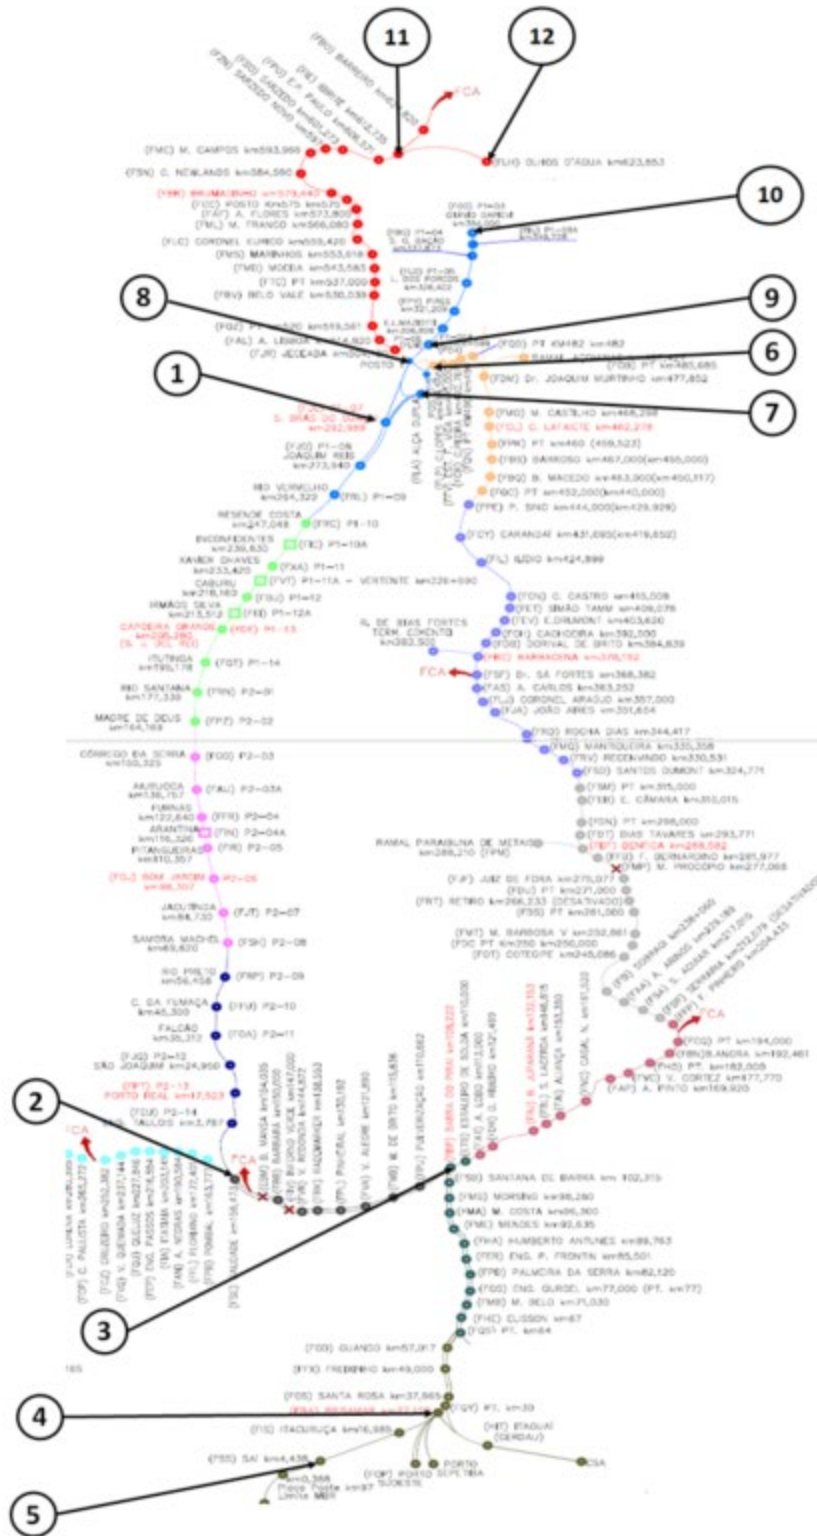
11

12

FCA

(FMC) M. CAMPOS km593,966

(FSN) C. NOGUEIRA km584,560

(FLH) OLHOS D'AGUA km623,853

10

(FBM) BRUMADINHO km579,440

(FCC) POSTO km575

(FAF) A. FLORES km573,800

(FML) M. FRANCO km566,080

(FLC) CORONEL EURICO km559,420

(FMS) MARINHOS km553,618

(FMB) MOEDA km543,585

(FTC) PT km537,000

(FBV) BELO VALE km530,039

8

9

(FAL) A. LEMOS

(FJR) JECEABA

POSTO

6

(FDM) Dr. JOAQUIM MURTINHO km477,852

1

7

(FMQ) M. CASTELO km468,298

(FCL) C. LAFAIETE km462,278

(FPN) PT km460

(FBS) BARROSO km467,000

(FBQ) B. MACEDO km463,000

(FQC) PT km452,000

(FPE) P. SINO km444,000

JOAQUIM REIS km273,940

RIO VERMELHO km264,322

(FRL) P1-09

RESENDE COSTA km247,048

(FRC) P1-10

INCONFIDENTES km239,830

(FIC) P1-10A

(FCY) CARANDAI km437,093

(FIL) ILIDIO km424,899

XAVIER CHAVES km233,420

(FXA) P1-11

(FVT) P1-11A - VERTENTE km226+590

CABURU km218,163

(FGU) P1-12

HIMÁOS DEVA km213,512

(FED) P1-12A

CAPOEIRA GRANDE

(FCG) P1-13

(FCN) C. CASTRO km465,006

(FET) SIMÃO TAMM km409,076

(FEV) E.DRUMONT km403,620

(FCH) CACHOEIRA km392,500

(FDB) DORIVAL DE BRITO km384,839

R. DE DIAS FORTES TERM. CIMENTO km383,500

(FBC) BARBACENA km376,792

FCA

(FSF) Dr. SÁ FORTES km368,382

(FAS) A. CARLOS km363,252

(FLJ) CORONEL ARAUJO km357,000

(FJA) JOÃO AIRES km351,654

ITUTINGA km185,178

(FGT) P1-14

RIO SANTANA km177,339

(FRN) P2-01

MADRE DE DEUS km164,169

(FPZ) P2-02

(FRD) ROCHA DIAS km344,417

(FMQ) MANTIQUEIRA km335,358

(FRV) RECREIVENDO km330,531

(FSD) SANTOS DUMONT km324,771

(FSM) PT km315,000

(FDB) C. CÂMARA km310,015

CÓRREGO DA SERRA km150,325

(FCD) P2-03

AIURUOCA km138,757

(FAU) P2-03A

FURNAS km122,640

(FFR) P2-04

ARANTINA km116,326

(FIN) P2-04A

PITANGUEIRAS km110,357

(FIR) P2-05

(FGL) BOM JARDIM km96,107

P2-06

(FDN) PT km298,000

(FDT) DIAS TAVARES km293,771

RAMAL PARAIBUNA DE METAIS km289,210 (FPM)

(FBF) BENFICA km288,582

(FFD) F. BERNARDINO km281,977

(FMP) M. PROCÓPIO km277,065

(FJF) JUIZ DE FORA km275,077

(FDU) PT km271,000

(FRT) RETIRO km266,233 (DESATIVADO)

(FSS) PT km261,000

JACUTINGA km84,730

(FJT) P2-07

SAMORA MACHEL km69,620

(FSH) P2-08

(FMT) M. BARBOSA V km252,861

(FDC PT km250 km250,000

(FDT) COTEGIPE km245,086

RIO PRETO km56,458

(FRP) P2-09

C. DA FUMAÇA km45,300

(FFU) P2-10

FALCÃO km35,312

(FOA) P2-11

(FJQ) P2-12

SÃO JOAQUIM km24,950

(FBT) P2-13

PORTO REAL km17,523

(FDU) P2-14

TAIJOS km3,787

FCA

(FQG) PT km194,000

(FBN) B.ANDRA km192,461

(FHD) PT km182,005

(FVC) V. CORTEZ km177,770

(FAP) A. PINTO km169,920

2

FCA

3

(FSB) SANTANA DE BARRA km102,319

(FMG) MORSING km98,280

(FMA) M. COSTA km95,360

(FME) MENDES km92,635

(FHA) HUMBERTO ANTUNES km89,763

(FER) ENG. P. FRONTIN km85,501

(FPB) PALMEIRA DA SERRA km82,120

(FGG) ENG. GURGEL km77,000 (PT. km77)

(FMB) M. BELO km71,030

(FHC) CLISSON km67

(FQS) PT. km64

185

(FOD) GUANDU km57,917

(FTX) TREBINHO km49,000

(FOS) SANTA ROSA km37,865

(FQY) PT. km30

4

(FIS) ITAGUAÇU km16,985

(HIT) ITAGUAÍ (GERDAU)

CSA

(FSS) SAI km4,438

(FOP) PORTO SUDESTE

PORTO SEPETIBA

km0,368

Limite MBR

5